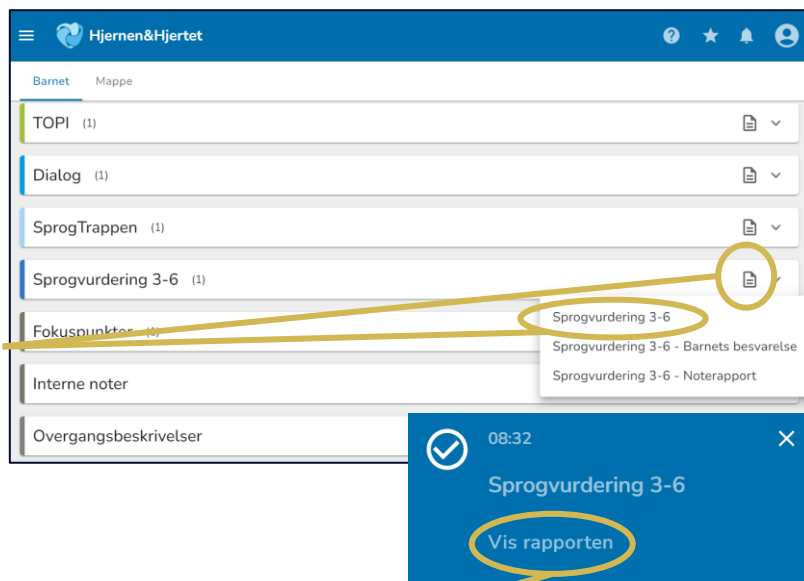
Hjernen&Hjertet

Barnet Mappe

TOPI (1)

Dialog (1)

SprogTrappen (1)

Sprogvurdering 3-6 (1)

Sprogvurdering 3-6

Sprogvurdering 3-6 - Barnets besvarelse

Sprogvurdering 3-6 - Noterapport

Fokuspunkter (1)

Interne noter

Overgangsbeskrivelser

08:32

Sprogvurdering 3-6

Vis rapporten